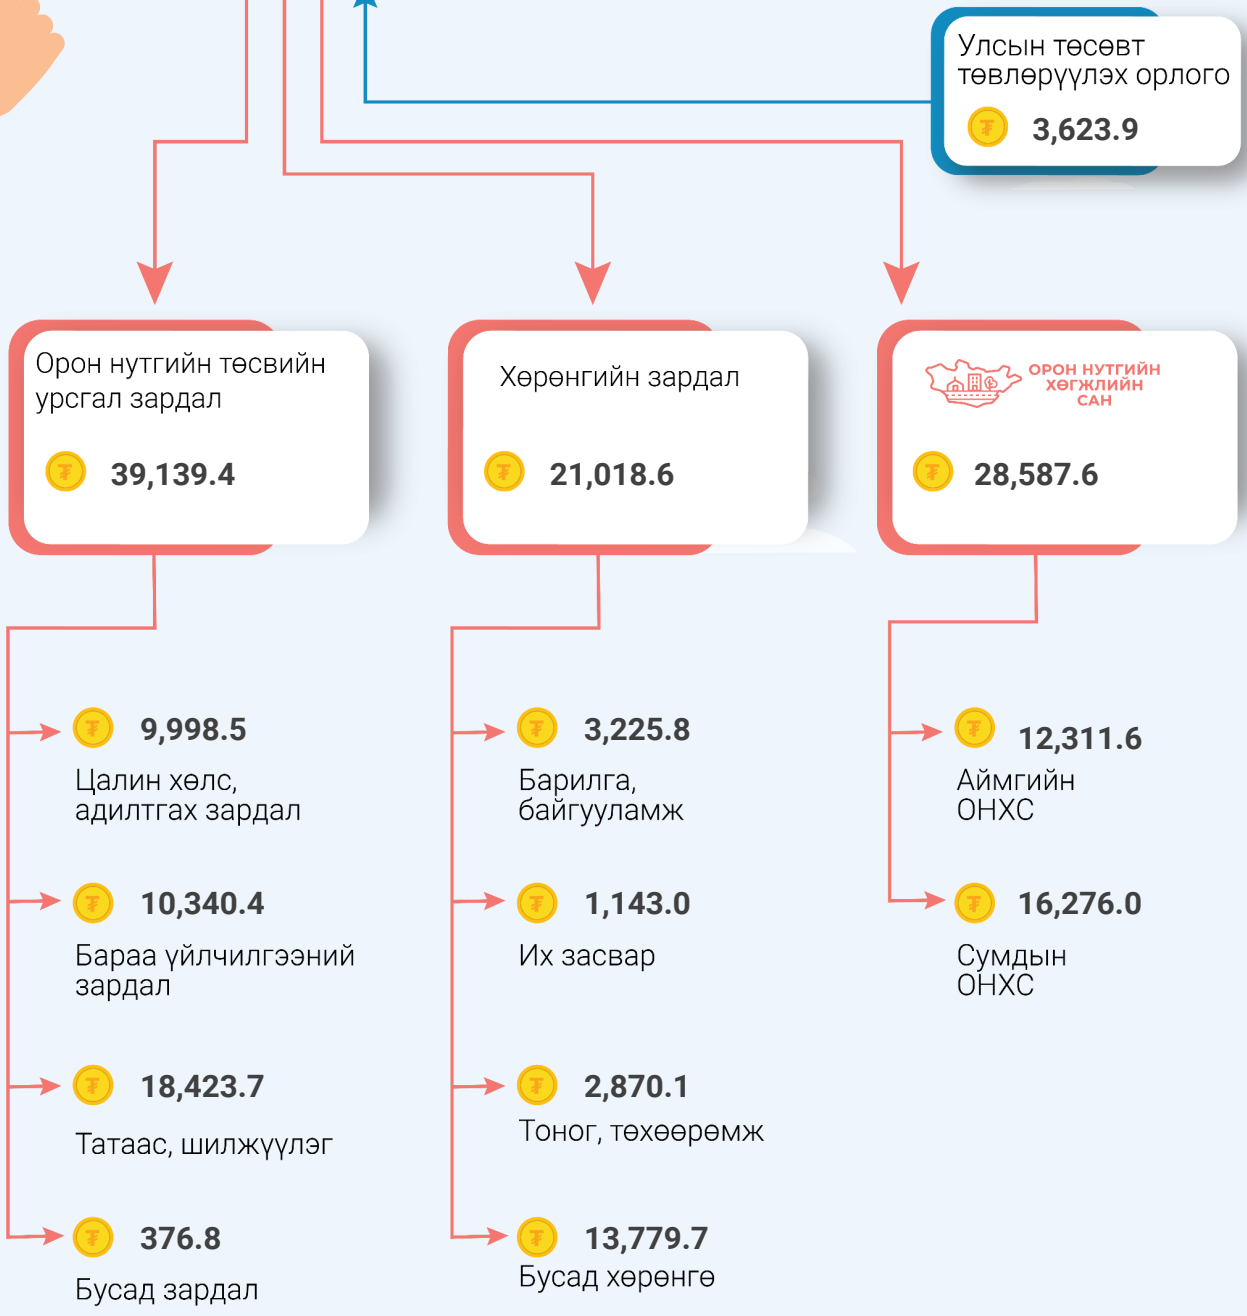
Улсын төсөвт төвлөрүүлэх орлого

₮ 3,623.9

Орон нутгийн төсвийн урсгал зардал

₮ 39,139.4

Хөрөнгийн зардал

₮ 21,018.6

ОРОН НУТГИЙН ХӨГЖЛИЙН САН

₮ 28,587.6

₮ 9,998.5
Цалин хөлс, адилтгах зардал

₮ 10,340.4
Бараа үйлчилгээний зардал

₮ 18,423.7
Татаас, шилжүүлэг

₮ 376.8
Бусад зардал

₮ 3,225.8
Барилга, байгууламж

₮ 1,143.0
Их засвар

₮ 2,870.1
Тоног, төхөөрөмж

₮ 13,779.7
Бусад хөрөнгө

₮ 12,311.6
Аймгийн ОНХС

₮ 16,276.0
Сумдын ОНХС